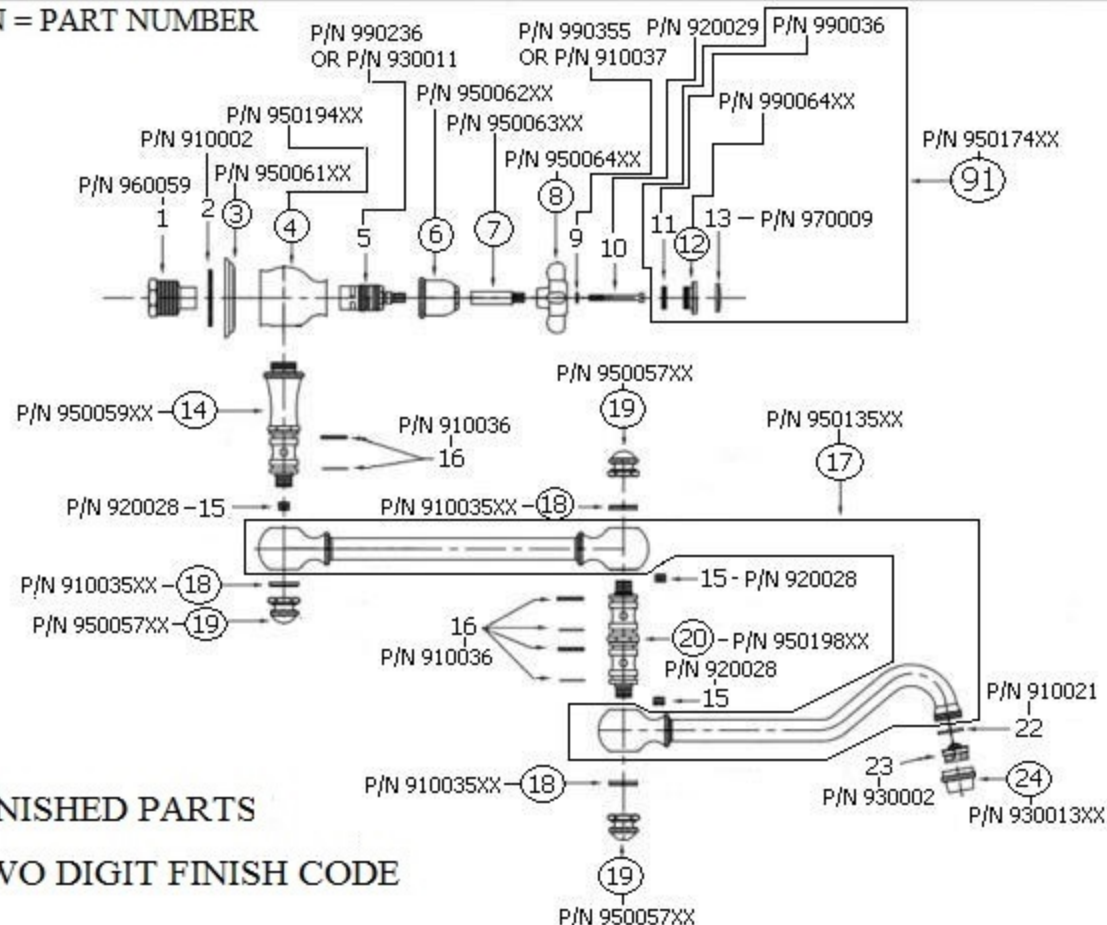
N = PART NUMBER

P/N 990236
OR P/N 930011
P/N 990355
OR P/N 910037
P/N 920029
P/N 990036
P/N 950062XX
P/N 950194XX
P/N 950063XX
P/N 990064XX
P/N 910002
P/N 950064XX
P/N 950174XX
P/N 950061XX
P/N 960059
91
1
2
3
4
5
6
7
8
9
10
11
12
13 — P/N 970009

P/N 950057XX
P/N 950059XX — 14
19
P/N 910036
16
P/N 950135XX
17
P/N 920028 — 15
P/N 910035XX — 18
P/N 910035XX — 18
15 - P/N 920028
P/N 950057XX — 19
16
P/N 910036
20 — P/N 950198XX
P/N 920028
15
P/N 910021
22
23
P/N 930002
24
P/N 930013XX
P/N 910035XX — 18
NISHED PARTS
VO DIGIT FINISH CODE
19
P/N 950057XX